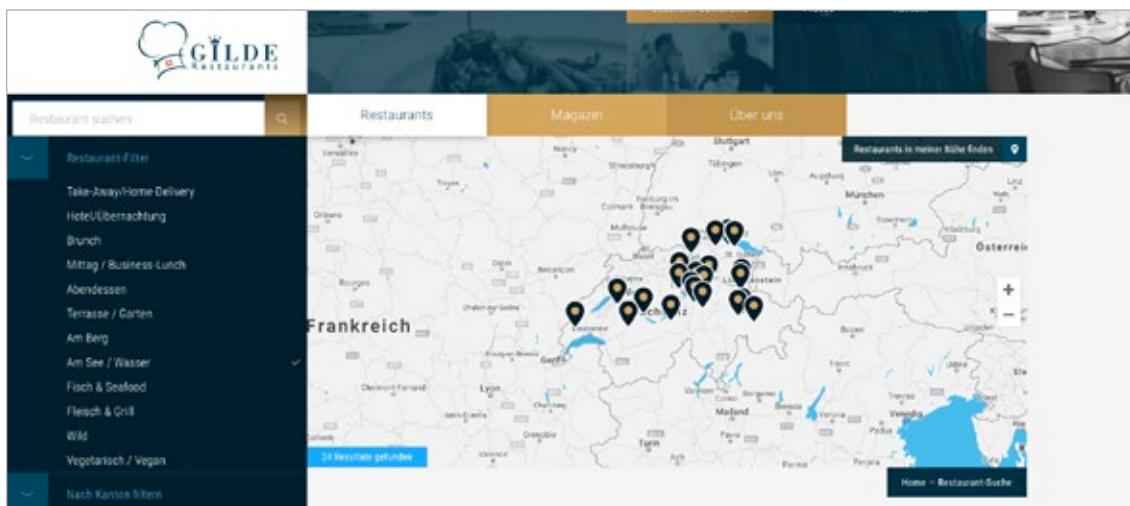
GILDE Restaurants

Restaurant suchen

Restaurant-Filter

Take-Away/Home Delivery
Hotel/Übernachtung
Brunch
Mittag / Business-Lunch
Abendessen
Terrasse / Garten
Am Berg
Am See / Wasser
Fisch & Seafood
Fleisch & Grill
Wild
Vegetarisch / Vegan

Nach Kanton filtern

Restaurants

Magazin

Über uns

Restaurants in meiner Nähe finden

Stuttgart
Tübingen
Strasbourg
Ulm
Augsburg
München
Freiburg im Breisgau
Colmar
Mulhouse
Basel
Besançon
Dijon
Troyes
Orléans
Bourges
Lausanne
Genève
Lyon
Clermont-Ferrand
Saint-Étienne
Grenoble
Chambéry
Turin
Mailand
Bergamo
Brescia
Verona
Venedig
Padua
Innsbruck
Österreich
Liechtenstein
St. Gallen
Linz
Schweiz
Frankreich

+
−

24 Resultate gefunden

Home – Restaurant-Suche